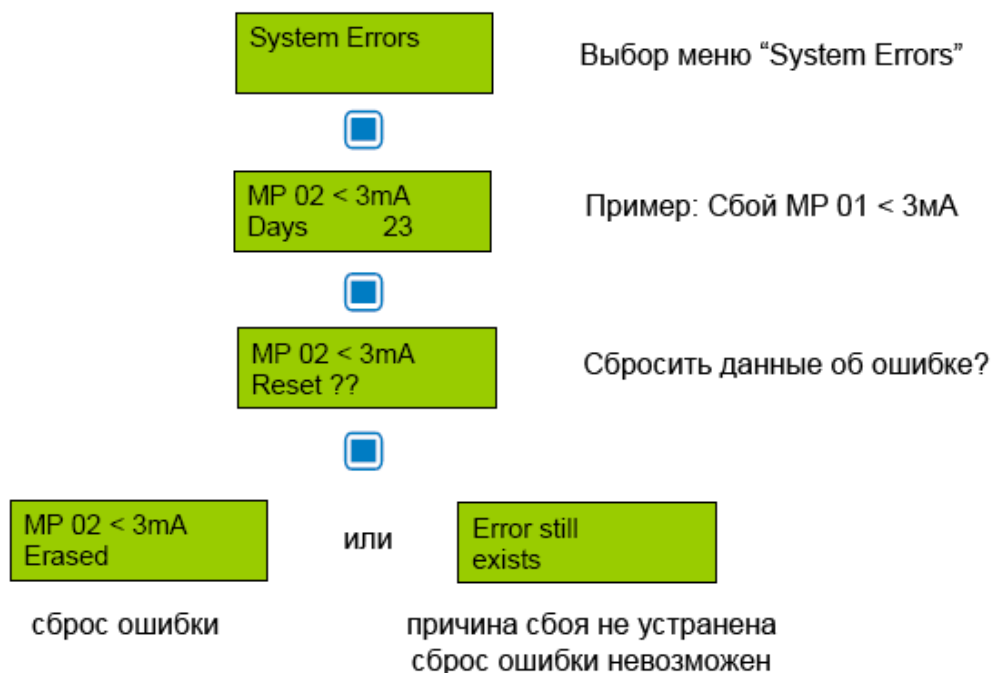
System Errors

Выбор меню “System Errors”

MP 02 < 3mA
Days 23

Пример: Сбой MP 01 < 3мА

MP 02 < 3mA
Reset ??

Сбросить данные об ошибке?

MP 02 < 3mA
Erased

или

Error still
exists

сброс ошибки

причина сбоя не устранена
сброс ошибки невозможен